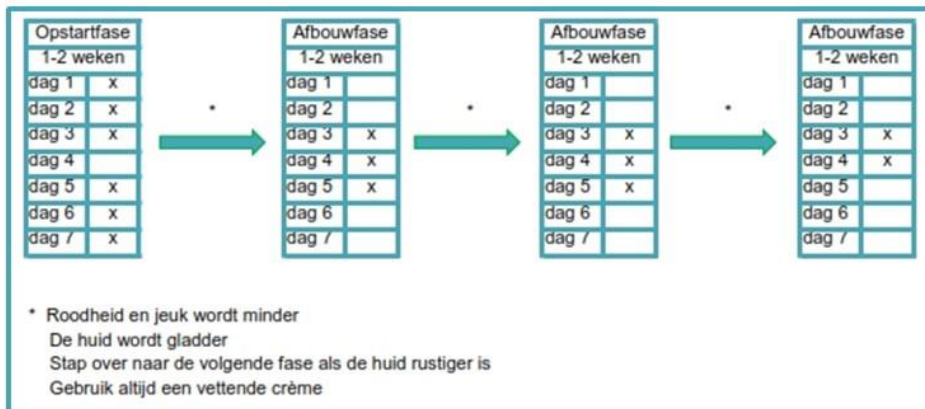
| Opstartfase | |
|---|---|
| 1-2 weken | |
| dag 1 | x |
| dag 2 | x |
| dag 3 | x |
| dag 4 | |
| dag 5 | x |
| dag 6 | x |
| dag 7 | x |

*

| Afbouwfase | |
|---|---|
| 1-2 weken | |
| dag 1 | |
| dag 2 | |
| dag 3 | x |
| dag 4 | x |
| dag 5 | x |
| dag 6 | |
| dag 7 | |

*

| Afbouwfase | |
|---|---|
| 1-2 weken | |
| dag 1 | |
| dag 2 | |
| dag 3 | x |
| dag 4 | x |
| dag 5 | x |
| dag 6 | |
| dag 7 | |

*

| Afbouwfase | |
|---|---|
| 1-2 weken | |
| dag 1 | |
| dag 2 | |
| dag 3 | x |
| dag 4 | x |
| dag 5 | |
| dag 6 | |
| dag 7 | |

* Roodheid en jeuk wordt minder
De huid wordt gladder
Stap over naar de volgende fase als de huid rustiger is
Gebruik altijd een vettende crème